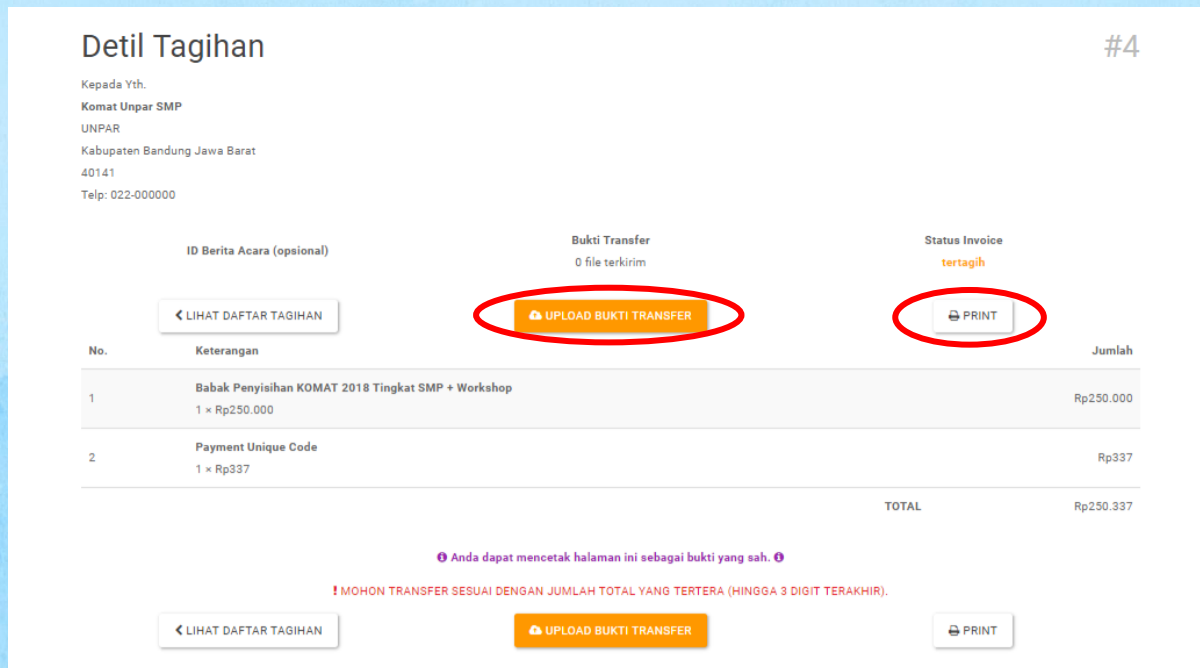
Detil Tagihan

#4

Kepada Yth.
Komat Unpar SMP
UNPAR
Kabupaten Bandung Jawa Barat
40141
Telp: 022-000000

ID Berita Acara (opsional)

Bukti Transfer
0 file terkirim

Status Invoice
tertagih

LIHAT DAFTAR TAGIHAN

UPLOAD BUKTI TRANSFER

PRINT

| No. | Keterangan | Jumlah |
|---|---|---|
| 1 | Babak Penyisihan KOMAT 2018 Tingkat SMP + Workshop 1 × Rp250.000 | Rp250.000 |
| 2 | Payment Unique Code 1 × Rp337 | Rp337 |
| | TOTAL | Rp250.337 |

Anda dapat mencetak halaman ini sebagai bukti yang sah.

! MOHON TRANSFER SESUAI DENGAN JUMLAH TOTAL YANG TERTERA (HINGGA 3 DIGIT TERAKHIR).

LIHAT DAFTAR TAGIHAN

UPLOAD BUKTI TRANSFER

PRINT